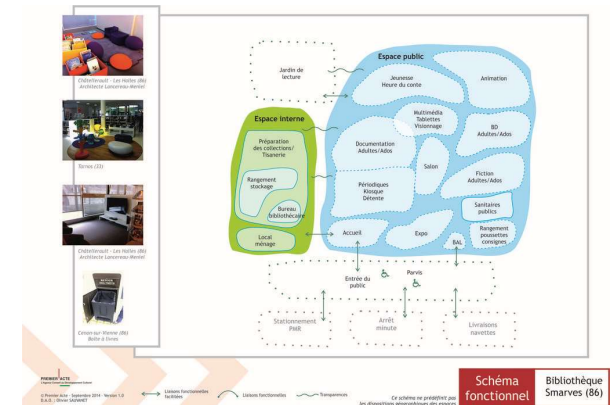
Châtellerault - Les Halles (86)
Architecte Lanoreau-Menier

Tarnos (33)

Châtellerault - Les Halles (86)
Architecte Lanoreau-Menier

Civrac-sur-Vienne (86)
Boîte à livres

Jardin de lecture

Espace public

Jeunesse
Heure du conte

Animation

Espace interne

Préparation des collections/ Tisanerie

Multimédia
Tablettes
Visionnage

Documentation
Adultes/Ados

BD
Adultes/Ados

Salon

Rangement stockage

Bureau bibliothécaire

Périodiques
Kiosque
Détente

Fiction
Adultes/Ados

Sanitaires publics

Rangement poussettes consignes

Local ménage

Accueil

Expo

BAL

Entrée du public

Parvis

Stationnement PMR

Arrêt minute

Livraisons navettes

PREMIER ACTE

© Premier Acte - Septembre 2014 - Version 1.0
Liaisons fonctionnelles facilitées
Liaisons fonctionnelles
Transparences

Ce schéma ne préjuge pas les dispositions géographiques des espaces

Schéma fonctionnel

Bibliothèque Smarves (86)